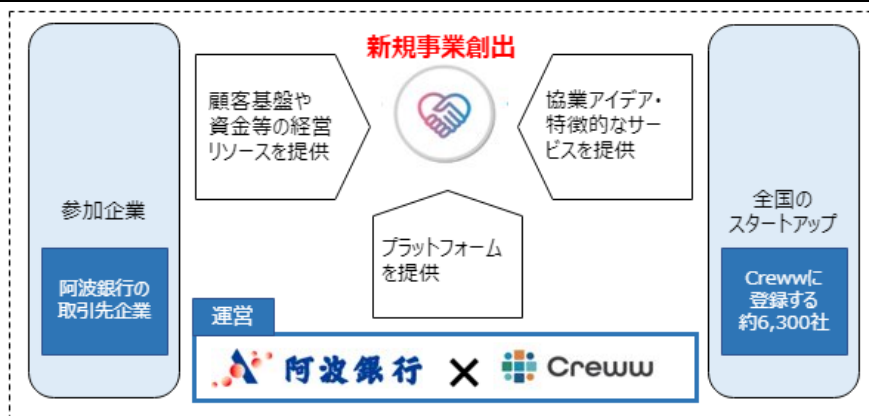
新規事業創出

顧客基盤や資金等の経営リソースを提供

協業アイデア・特徴的なサービスを提供

参加企業

阿波銀行の取引先企業

プラットフォームを提供

全国のスタートアップ

Crewwに登録する約6,300社

運営

阿波銀行 × Creww